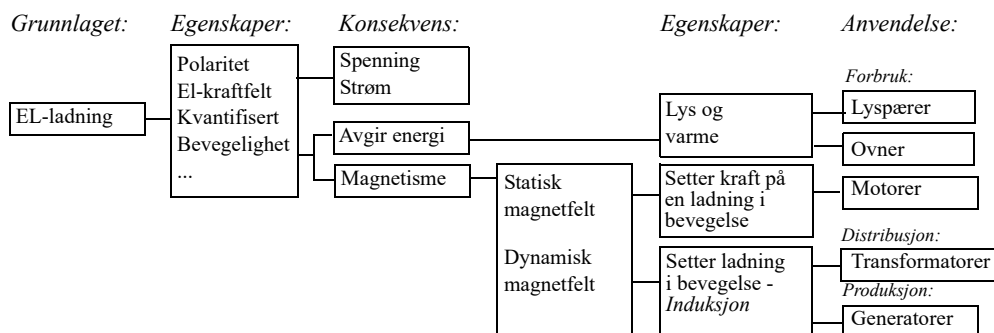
Grunnlaget: Egenskaper: Konsekvens: Egenskaper: Anvendelse:

EL-ladning

Polaritet
El-kraftfelt
Kvantifisert
Bevegelighet
...

Spenning
Strøm

Avgir energi

Magnetisme

Statisk magnetfelt

Dynamisk magnetfelt

Lys og varme

Setter kraft på en ladning i bevegelse

Setter ladning i bevegelse - Induksjon

Forbruk:

Lyspærer

Ovner

Motorer

Distribusjon:

Transformatorer

Produksjon:

Generatorer